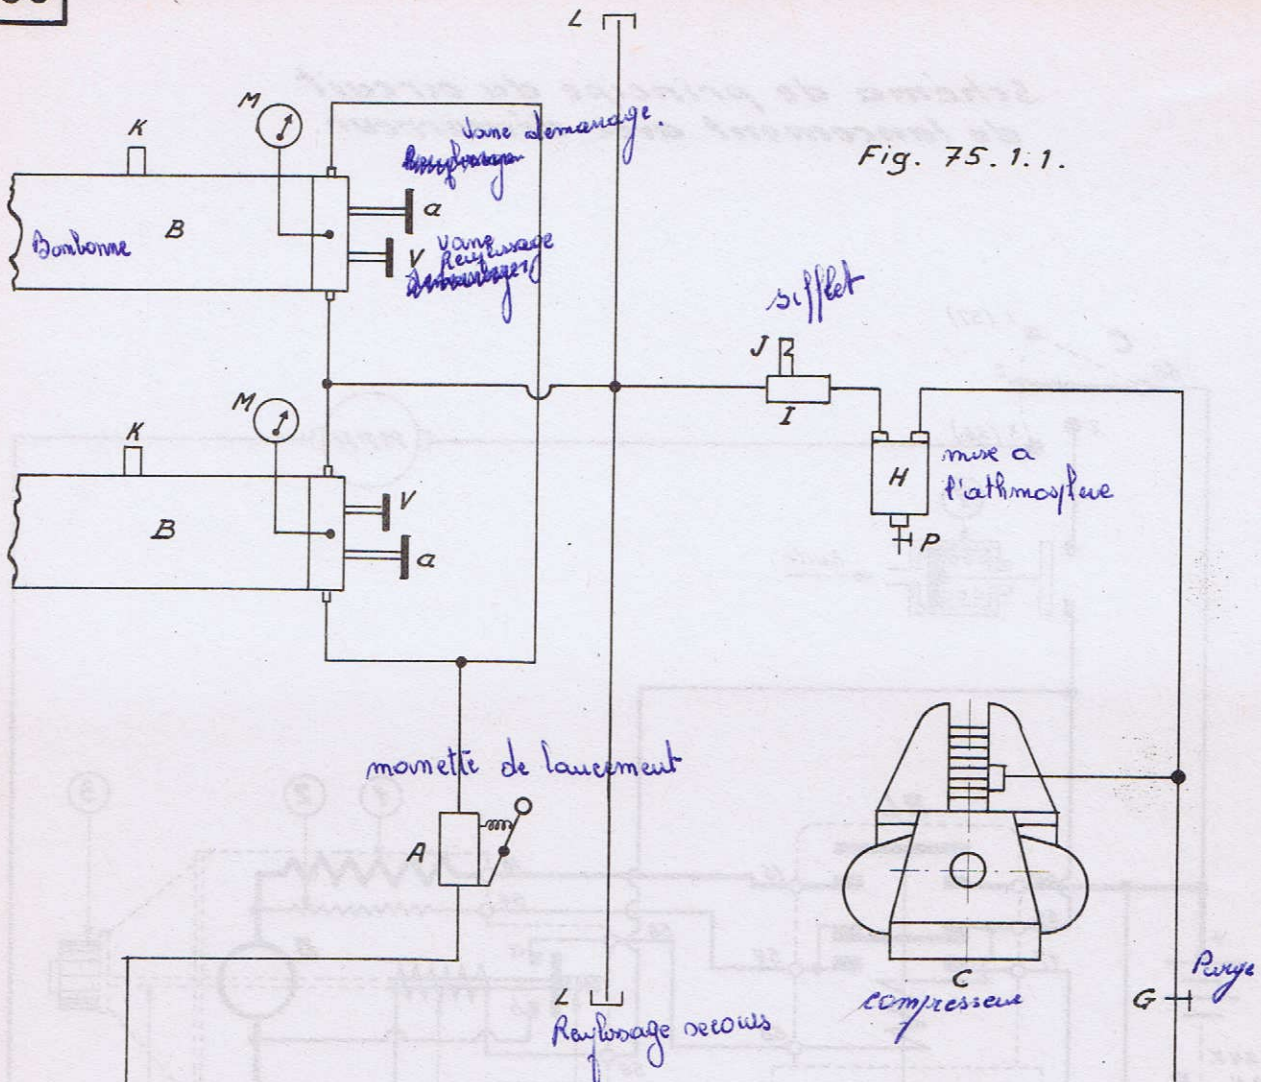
L

M

K

Vane demarrage.

Fig. 75.1:1.

a

Bombonne B

V Vane Regonflage

sifflet

J

I

M

K

mise a l'athmosphere

H

P

B

V

a

manette de lancement

A

C

L

Regonflage secours

compresseur

G

Purge